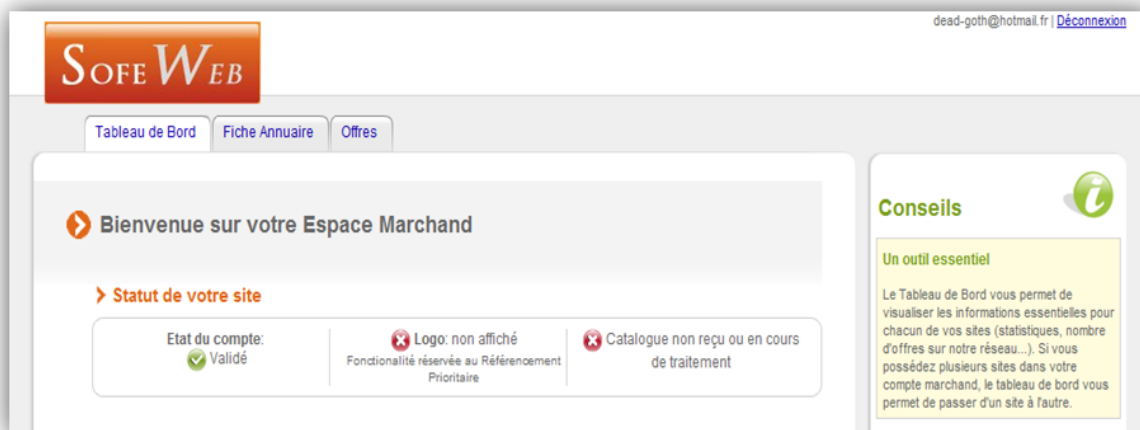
dead-goth@hotmail.fr | Déconnexion

SofeWeb

Tableau de Bord | Fiche Annuaire | Offres

Bienvenue sur votre Espace Marchand

Statut de votre site

| Etat du compte: Validé | Logo: non affiché Fonctionnalité réservée au Référencement Prioritaire | Catalogue non reçu ou en cours de traitement |
|---|---|---|

Conseils

Un outil essentiel

Le Tableau de Bord vous permet de visualiser les informations essentielles pour chacun de vos sites (statistiques, nombre d'offres sur notre réseau...). Si vous possédez plusieurs sites dans votre compte marchand, le tableau de bord vous permet de passer d'un site à l'autre.